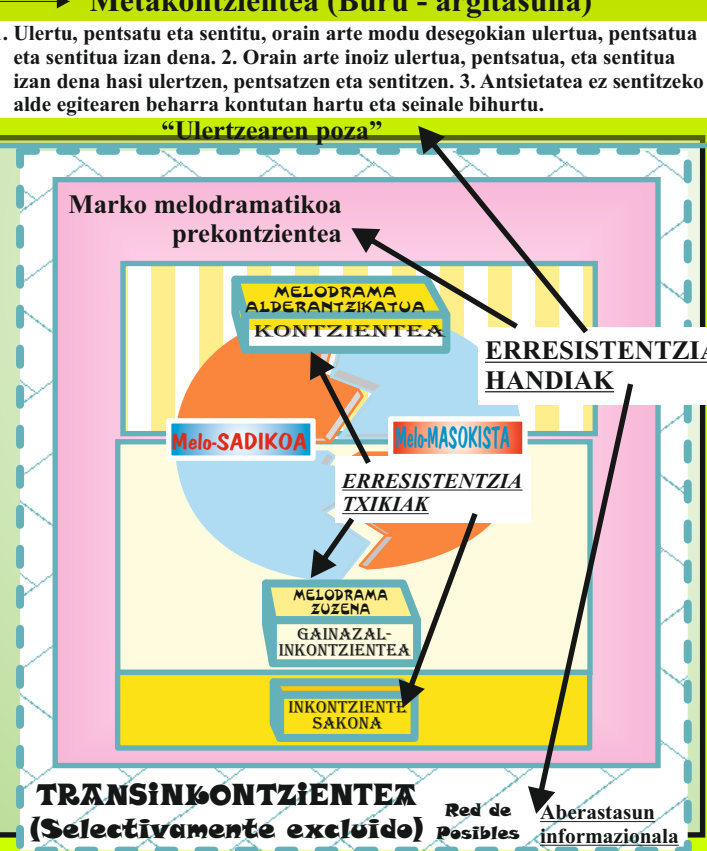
Metakontzientea (Buru - argitasuna)

. Ulertu, pentsatu eta sentitu, orain arte modu desegokian ulertua, pentsatua eta sentitua izan dena. 2. Orain arte inoiz ulertua, pentsatua, eta sentitua izan dena hasi ulertzen, pentsatzen eta sentitzen. 3. Antsietatea ez sentitzeko alde egitearen beharra kontutan hartu eta seinale bihurtu.

"Ulertzearen poza"

Marko melodramatikoa prekontzientea

MELODRAMA ALDERANTZIKATUA
KONTZIENTEA

ERRESISTENTZIA HANDIAK

Melo-SADIKOA

Melo-MASOKISTA

ERRESISTENTZIA TXIKIAK

MELODRAMA ZUZENA
GAINAZAL-INKONTZIENTEA

INKONTZIENTE SAKONA

TRANSINKONTZIENTEA
(Selectivamente excluido)

Red de Posibles

Aberastasun informazionala